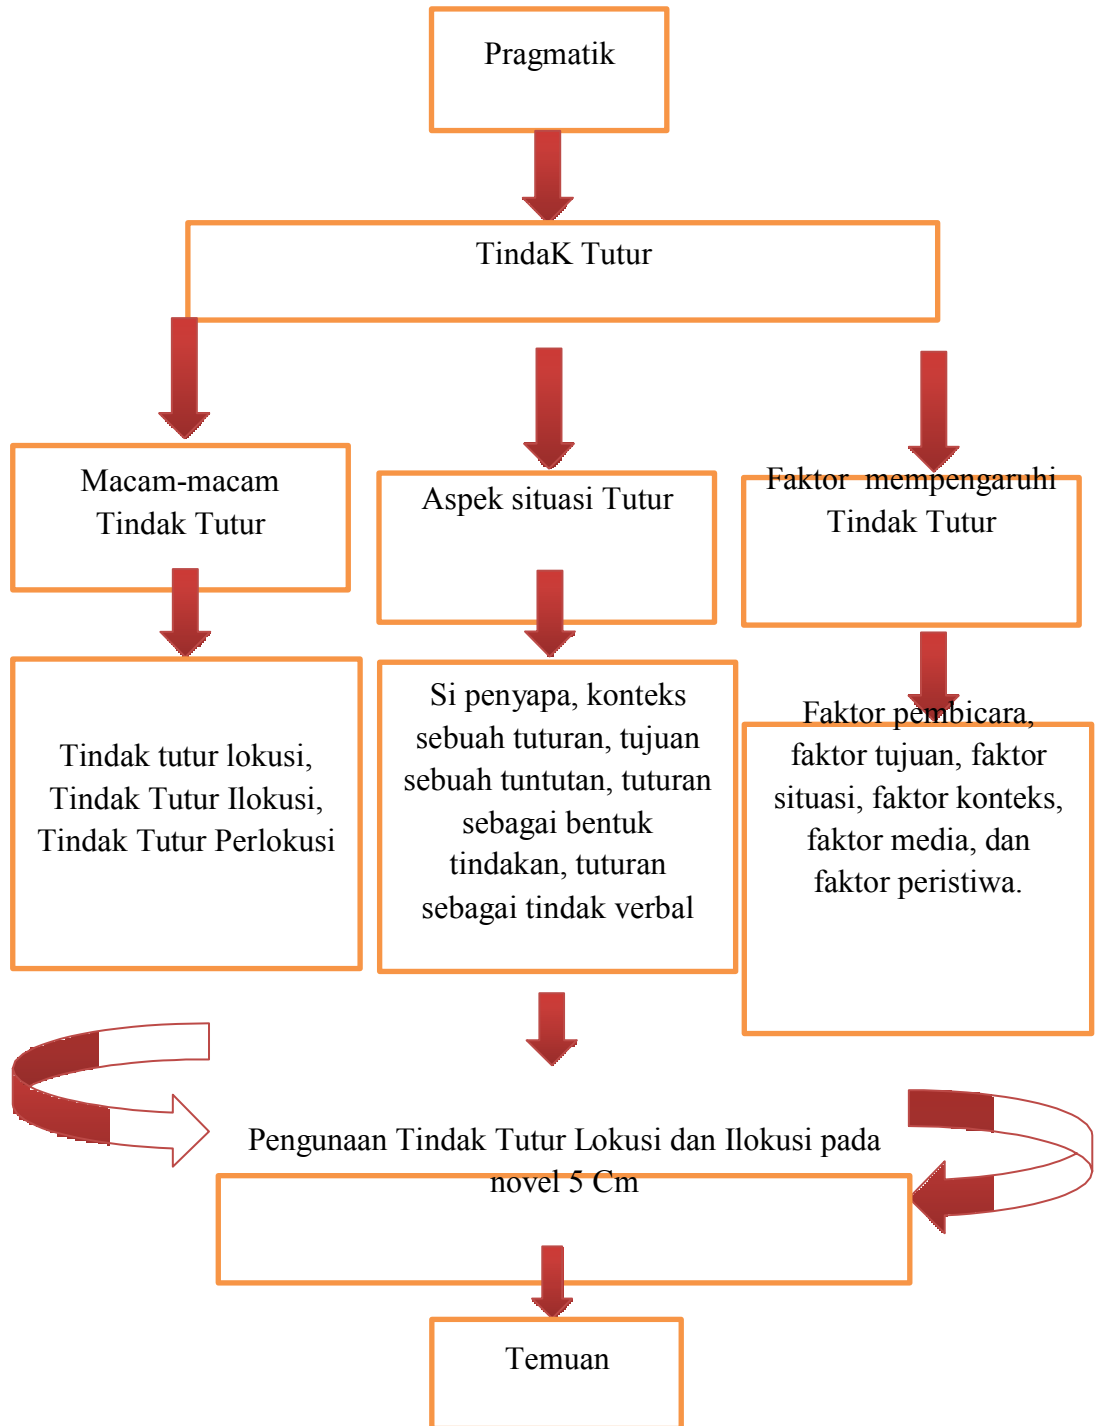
Pragmatik

TindaK Tutur

Macam-macam Tindak Tutur

Aspek situasi Tutur

Faktor mempengaruhi Tindak Tutur

Tindak tutur lokusi, Tindak Tutur Ilokusi, Tindak Tutur Perlokusi

Si penyapa, konteks sebuah tuturan, tujuan sebuah tuntutan, tuturan sebagai bentuk tindakan, tuturan sebagai tindak verbal

Faktor pembicara, faktor tujuan, faktor situasi, faktor konteks, faktor media, dan faktor peristiwa.

Pengunaan Tindak Tutur Lokusi dan Ilokusi pada novel 5 Cm

Temuan